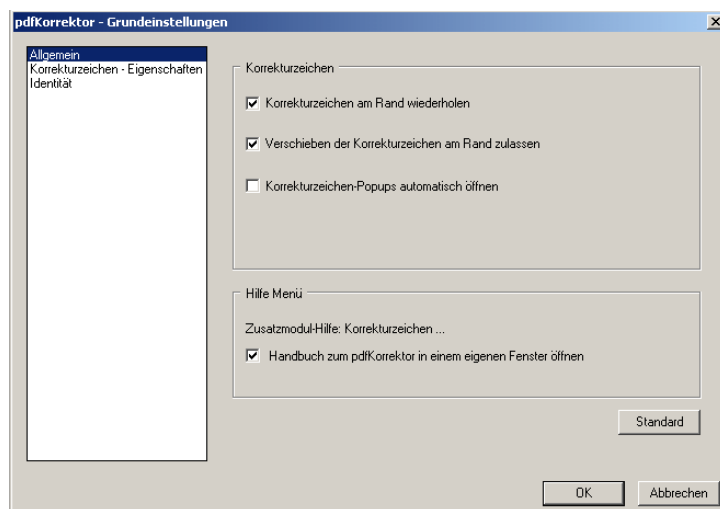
pdfKorrektor - Grundeinstellungen

Allgemein
Korrekturzeichen - Eigenschaften
Identität

Korrekturzeichen

Korrekturzeichen am Rand wiederholen

Verschieben der Korrekturzeichen am Rand zulassen

Korrekturzeichen-Popups automatisch öffnen

Hilfe Menü

Zusatzmodul-Hilfe: Korrekturzeichen ...

Handbuch zum pdfKorrektor in einem eigenen Fenster öffnen

Standard

OK

Abbrechen